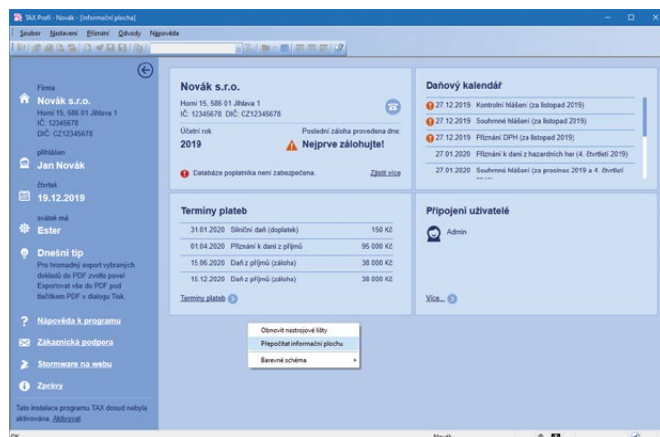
TAX Profi - Novák - [Informační plocha]

Soubor Nastavení Přiznání Období Nápověda

Firma
Novák s.r.o.
Horní 15, 586 01 Jihlava 1
IČ: 12345678
DIČ: CZ12345678

přihlášen
Jan Novák

čtvrtek
19.12.2019

svátek má
Ester

Dnešní tip
Pro hromadný export vybraných dokladů do PDF zvolte povel Exportovat vše do PDF pod tlačítkem PDF v dialogu Tisk.

Nápověda k programu

Zákaznická podpora

Stormware na webu

Zprávy

Tato instalace programu TAX dosud nebyla aktivována. Aktivovat

Novák s.r.o.
Horní 15, 586 01 Jihlava 1
IČ: 12345678 DIČ: CZ12345678

Účetní rok
2019

Poslední záloha provedena dne:
Nejprve zálohujte!

Databáze poplatníka není zabezpečena.

Zjistit více

Daňový kalendář
27.12.2019 Kontrolní hlášení (za listopad 2019)
27.12.2019 Souhrnné hlášení (za listopad 2019)
27.12.2019 Přiznání DPH (za listopad 2019)
27.01.2020 Přiznání k dani z hazardních her (4. čtvrtletí 2019)
27.01.2020 Souhrnné hlášení (za prosinec 2019 a 4. čtvrtletí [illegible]

Termíny plateb

| 31.01.2020 | Silniční daň (doplatek) | 150 Kč |
|---|---|---|
| 01.04.2020 | Přiznání k dani z příjmů | 95 000 Kč |
| 15.06.2020 | Daň z příjmů (záloha) | 38 000 Kč |
| 15.12.2020 | Daň z příjmů (záloha) | 38 000 Kč |

Termíny plateb

Připojení uživatelé
Admin

Více...

Obnovit nástrojové lišty
Přepočítat informační plochu
Barevné schéma

OK

Novák